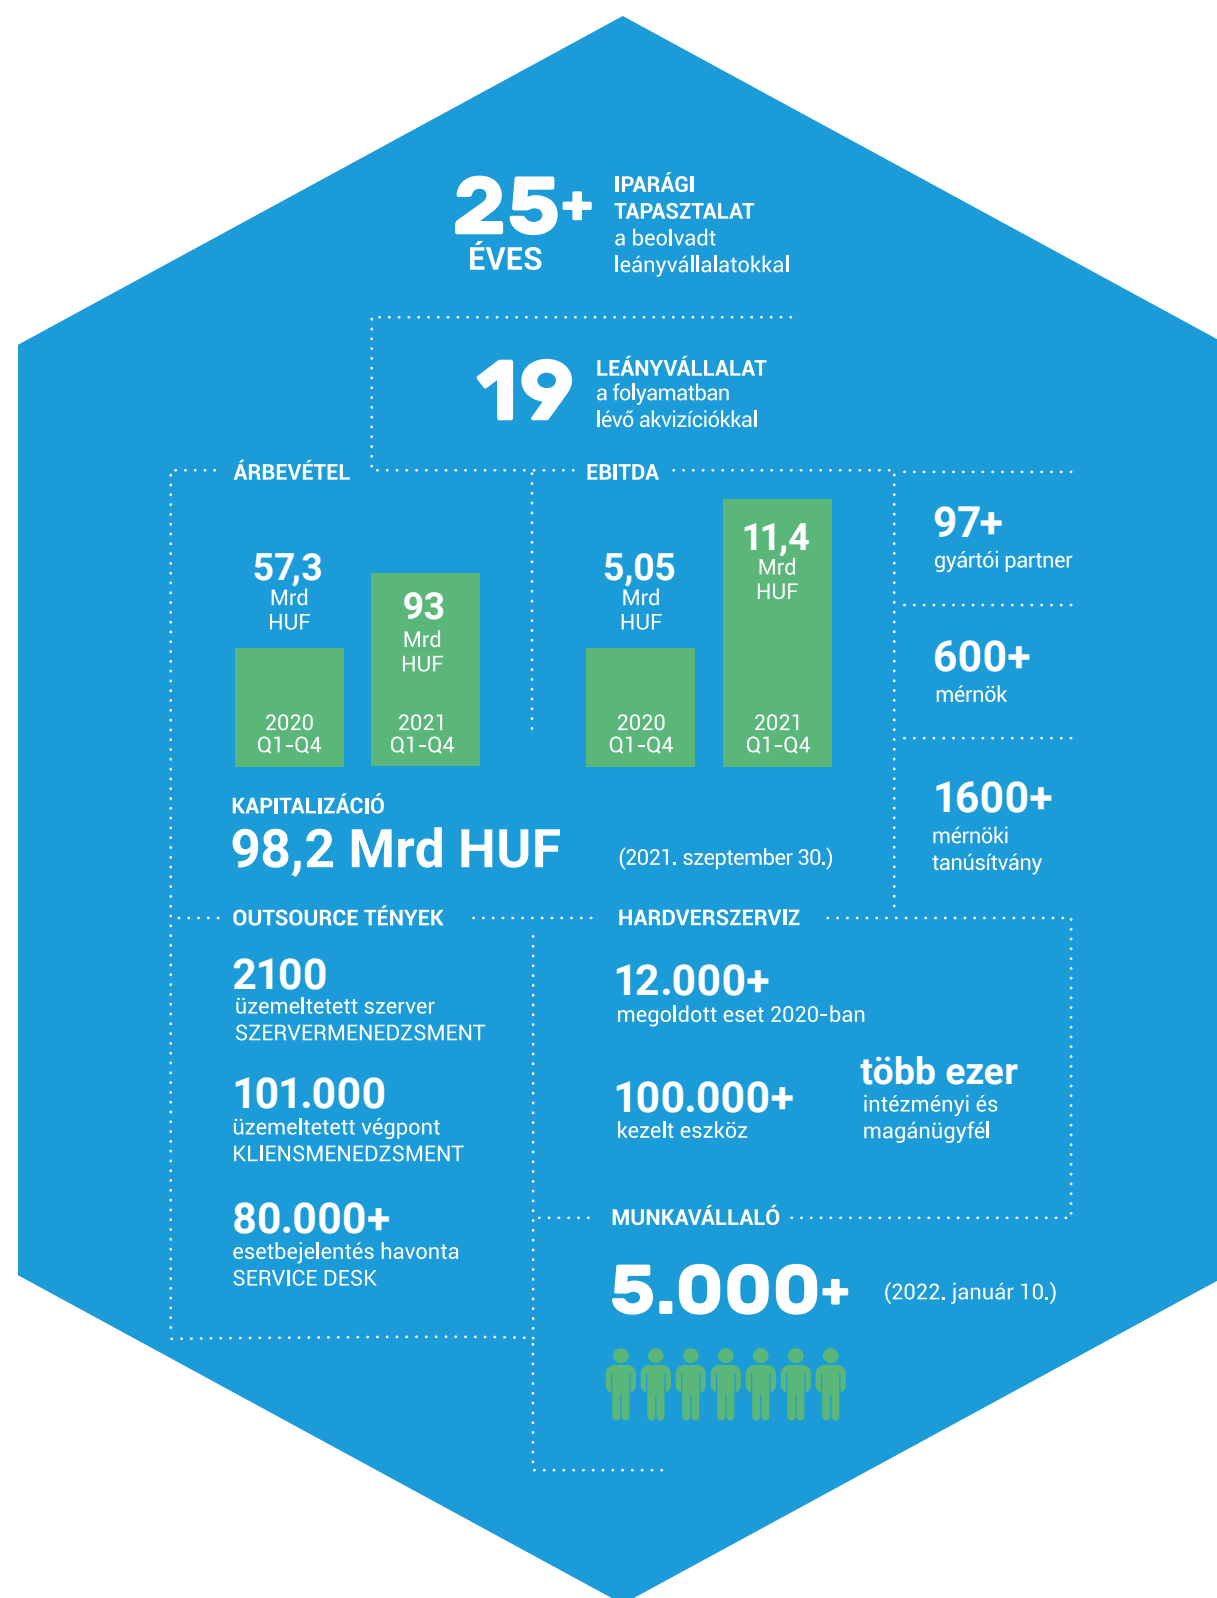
25+ ÉVES

IPARÁGI TAPASZTALAT a beolvadt leányvállalatokkal

19

LEÁNYVÁLLALAT a folyamatban lévő akvizíciókkal

ÁRBEVÉTEL

57,3 Mrd HUF

2020 Q1-Q4

93 Mrd HUF

2021 Q1-Q4

EBITDA

5,05 Mrd HUF

2020 Q1-Q4

11,4 Mrd HUF

2021 Q1-Q4

97+ gyártói partner

600+ mérnök

1600+ mérnöki tanúsítvány

KAPITALIZÁCIÓ

98,2 Mrd HUF

(2021. szeptember 30.)

OUTSOURCE TÉNYEK

2100 üzemeltetett szerver SZERVERMENEDZSMENT

101.000 üzemeltetett végpont KLIENSMENEDZSMENT

80.000+ esetbejelentés havonta SERVICE DESK

HARDVERSZERVIZ

12.000+ megoldott eset 2020-ban

100.000+ kezelt eszköz

több ezer intézményi és magánügyfél

MUNKAVÁLLALÓ

5.000+

(2022. január 10.)